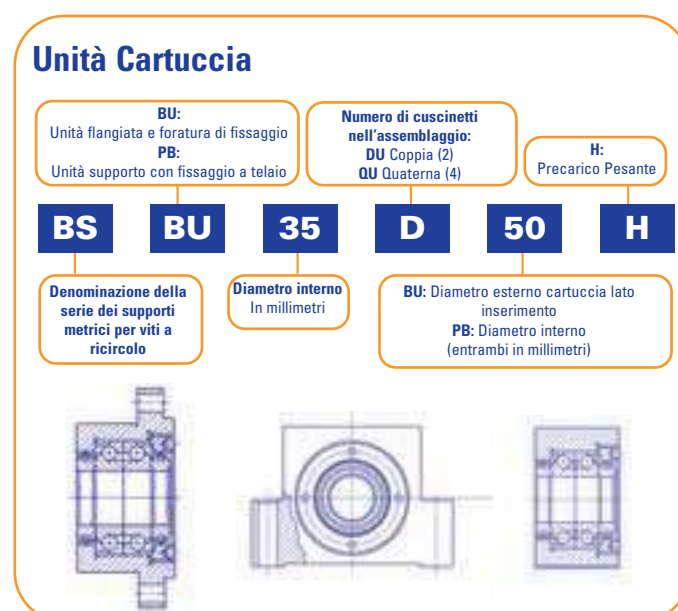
Unità Cartuccia

BU:
Unità flangiata e foratura di fissaggio
PB:
Unità supporto con fissaggio a telaio

Numero di cuscinetti nell'assemblaggio:
DU Coppia (2)
QU Quaterna (4)

H:
Precarico Pesante

BS BU 35 D 50 H

Denominazione della serie dei supporti metrici per viti a ricircolo

Diametro interno
In millimetri

BU: Diametro esterno cartuccia lato inserimento
PB: Diametro interno
(entrambi in millimetri)